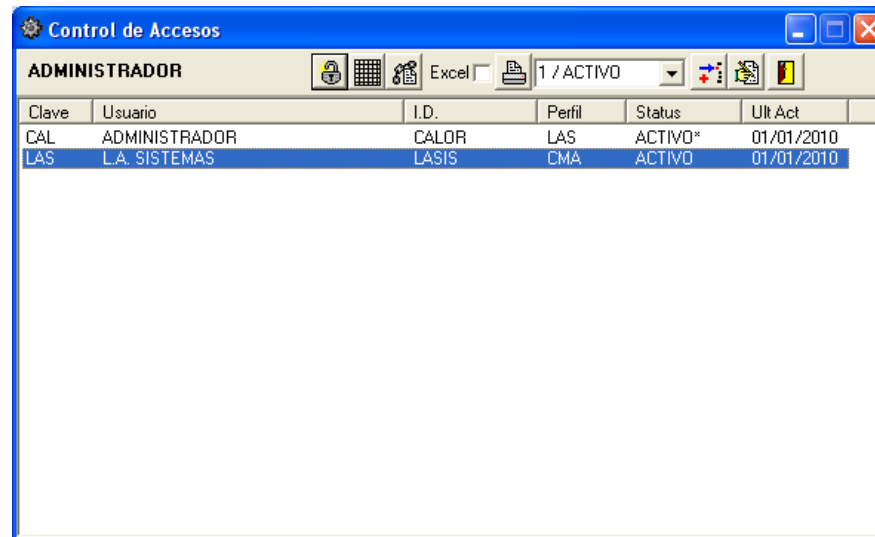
Control de Accesos

ADMINISTRADOR

Excel

1 / ACTIVO

| Clave | Usuario | I.D. | Perfil | Status | Ult Act |
|---|---|---|---|---|---|
| CAL | ADMINISTRADOR | CALOR | LAS | ACTIVO* | 01/01/2010 |
| LAS | L.A. SISTEMAS | LASIS | CMA | ACTIVO | 01/01/2010 |